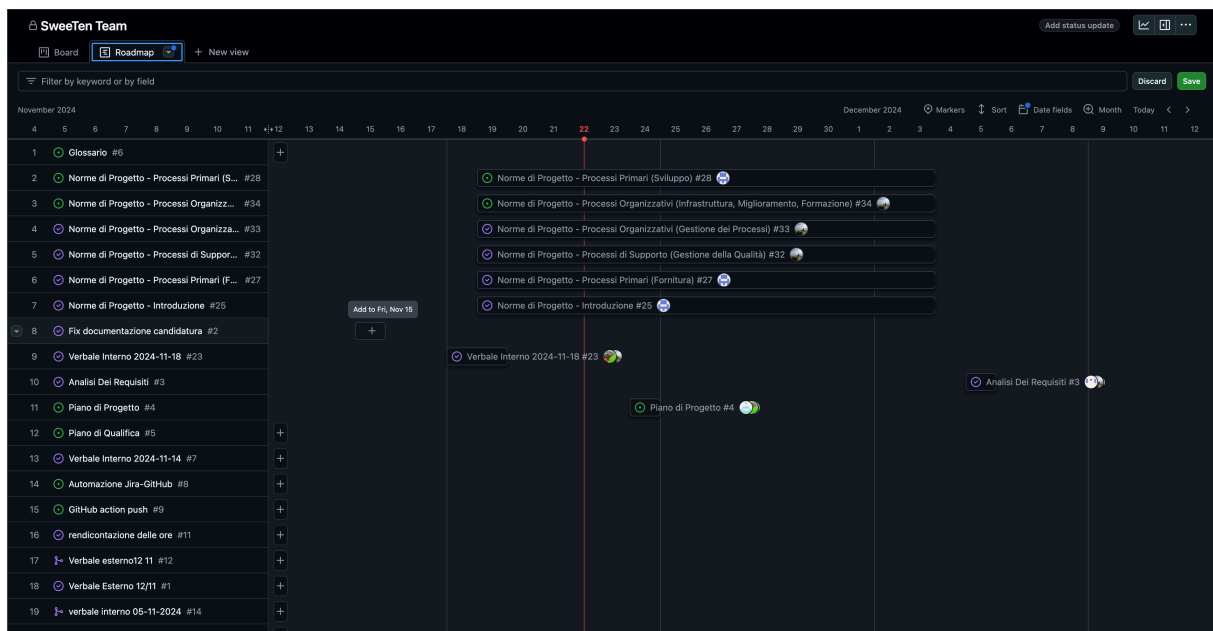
SweeTen Team

Add status update

Board | Roadmap | + New view

Filter by keyword or by field

Discard | Save

November 2024

December 2024

Markers | Sort | Date fields | Month | Today

4 5 6 7 8 9 10 11 12 13 14 15 16 17 18 19 20 21 22 23 24 25 26 27 28 29 30 1 2 3 4 5 6 7 8 9 10 11 12

1 Glossario #6
2 Norme di Progetto - Processi Primari (S... #28
3 Norme di Progetto - Processi Organizza... #34
4 Norme di Progetto - Processi Organizza... #33
5 Norme di Progetto - Processi di Suppor... #32
6 Norme di Progetto - Processi Primari (F... #27
7 Norme di Progetto - Introduzione #25
8 Fix documentazione candidatura #2
9 Verbale Interno 2024-11-18 #23
10 Analisi Dei Requisiti #3
11 Piano di Progetto #4
12 Piano di Qualifica #5
13 Verbale Interno 2024-11-14 #7
14 Automazione Jira-GitHub #8
15 GitHub action push #9
16 rendicontazione delle ore #11
17 Verbale esterno12 11 #12
18 Verbale Esterno 12/11 #1
19 verbale interno 05-11-2024 #14

Norme di Progetto - Processi Primari (Sviluppo) #28
Norme di Progetto - Processi Organizzativi (Infrastruttura, Miglioramento, Formazione) #34
Norme di Progetto - Processi Organizzativi (Gestione dei Processi) #33
Norme di Progetto - Processi di Supporto (Gestione della Qualità) #32
Norme di Progetto - Processi Primari (Fornitura) #27
Add to Fri, Nov 15
Norme di Progetto - Introduzione #25
Verbale Interno 2024-11-18 #23
Analisi Dei Requisiti #3
Piano di Progetto #4